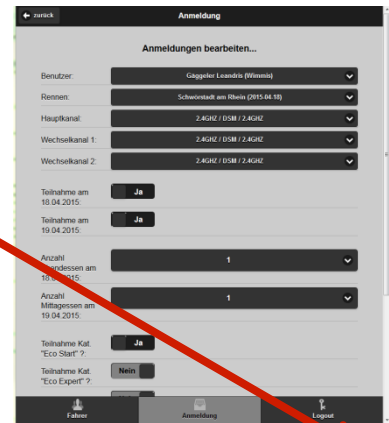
← zurück

Anmeldung

Anmeldungen bearbeiten...

Benutzer: Gäggeler Leandris (Wimmis)

Rennen: Schwörstadt am Rhein (2015-04-18)

Hauptkanal: 2.4GHZ / DSM / 2.4GHZ

Wechselkanal 1: 2.4GHZ / DSM / 2.4GHZ

Wechselkanal 2: 2.4GHZ / DSM / 2.4GHZ

Teilnahme am 18.04.2015: Ja

Teilnahme am 19.04.2015: Ja

Anzahl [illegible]essen am 18.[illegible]: 1

Anzahl Mittagessen am 19.04.2015: 1

Teilnahme Kat. "Eco Start" ?: Ja

Teilnahme Kat. "Eco Expert" ?: Nein

Fahrer

Anmeldung

Logout